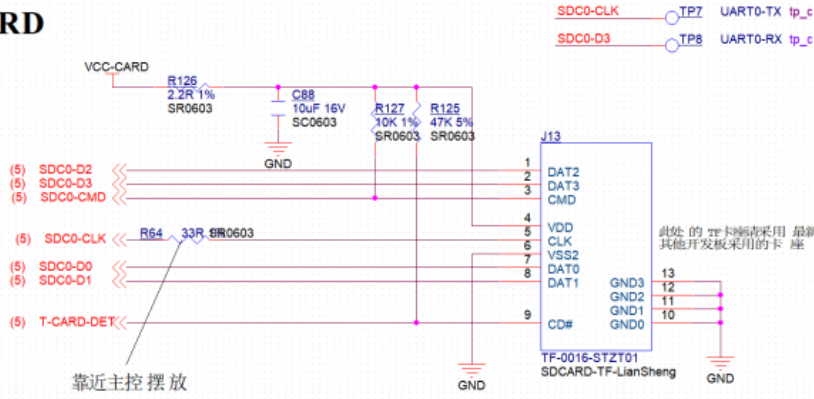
RD

SDC0-CLK TP7 UART0-TX tp_c
SDC0-D3 TP8 UART0-RX tp_c

VCC-CARD
R126
2.2R 1%
SR0603
C88
10uF 16V
SC0603
GND
R127
10K 1%
SR0603
R125
47K 5%
SR0603
J13

(5) SDC0-D2
(5) SDC0-D3
(5) SDC0-CMD
(5) SDC0-CLK
(5) SDC0-D0
(5) SDC0-D1
(5) T-CARD-DET
R64
33R SR0603

1 DAT2
2 DAT3
3 CMD
4 VDD
5 CLK
6 VSS2
7 DAT0
8 DAT1
9 CD#
GND3 13
GND2 12
GND1 11
GND0 10

此处 的 TF卡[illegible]采用 最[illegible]
其他开发板采用的卡 座

靠近主控 摆 放
GND
TF-0016-STZT01
SDCARD-TF-LianSheng
GND